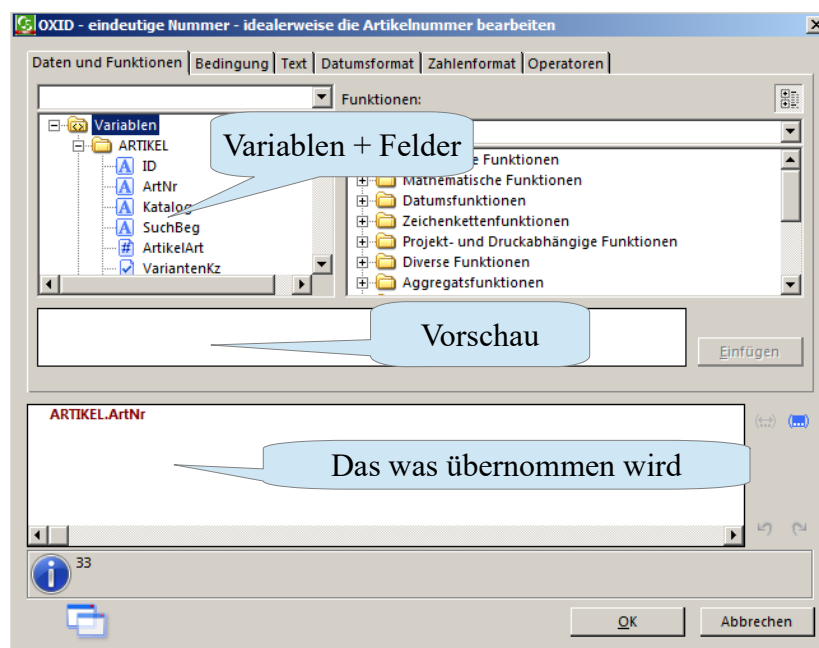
OXID - eindeutige Nummer - idealerweise die Artikelnummer bearbeiten

Daten und Funktionen | Bedingung | Text | Datumsformat | Zahlenformat | Operatoren

Funktionen:

Variablen
ARTIKEL
ID
ArtNr
Katalog
SuchBeg
ArtikelArt
VariantenKz

Variablen + Felder

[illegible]e Funktionen
Mathematische Funktionen
Datumsfunktionen
Zeichenkettenfunktionen
Projekt- und Druckabhängige Funktionen
Diverse Funktionen
Aggregatsfunktionen

Vorschau

Einfügen

ARTIKEL.ArtNr

Das was übernommen wird

33

OK

Abbrechen